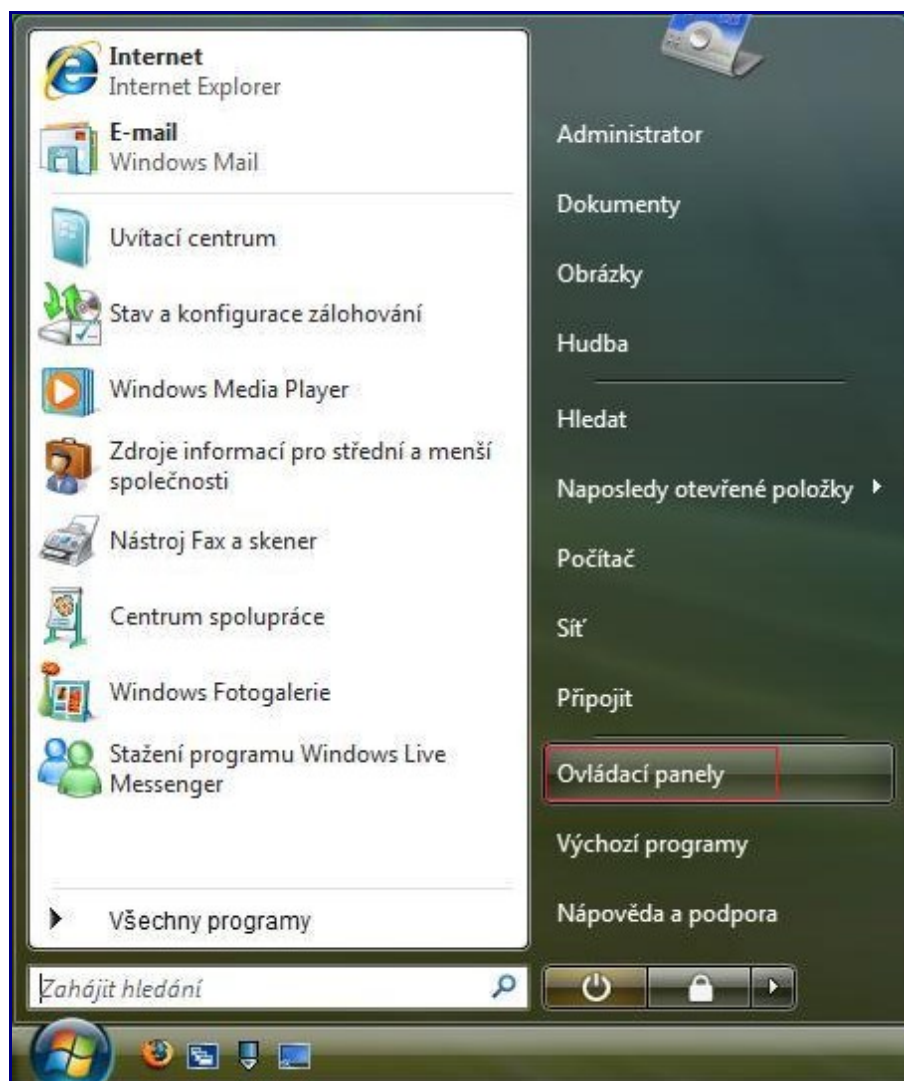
Internet
Internet Explorer
E-mail
Windows Mail
Uvítací centrum
Stav a konfigurace zálohování
Windows Media Player
Zdroje informací pro střední a menší společnosti
Nástroj Fax a skener
Centrum spolupráce
Windows Fotogalerie
Stažení programu Windows Live Messenger
Všechny programy
Zahájit hledání

Administrator
Dokumenty
Obrázky
Hudba
Hledat
Naposledy otevřené položky
Počítač
Síť
Připojit
Ovládací panely
Výchozí programy
Nápověda a podpora